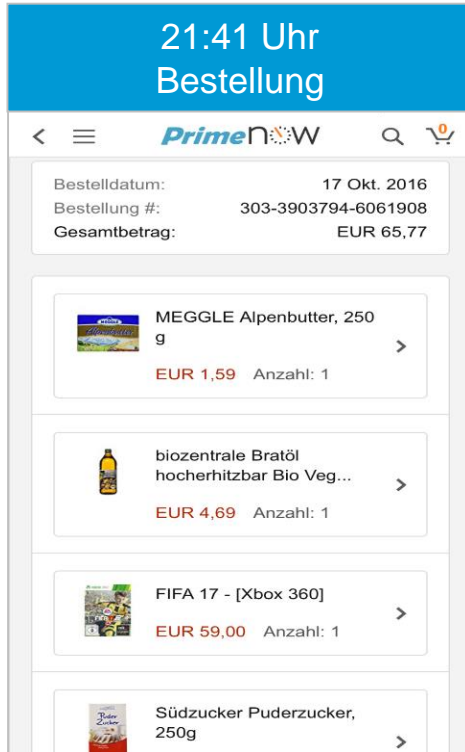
21:41 Uhr
Bestellung

PrimeNOW

0

Bestelldatum: 17 Okt. 2016
Bestellung #: 303-3903794-6061908
Gesamtbetrag: EUR 65,77

MEGGLE Alpenbutter, 250 g
EUR 1,59 Anzahl: 1

biozentrale Bratöl hocherhitzbar Bio Veg...
EUR 4,69 Anzahl: 1

FIFA 17 - [Xbox 360]
EUR 59,00 Anzahl: 1

Südzucker Puderzucker, 250g